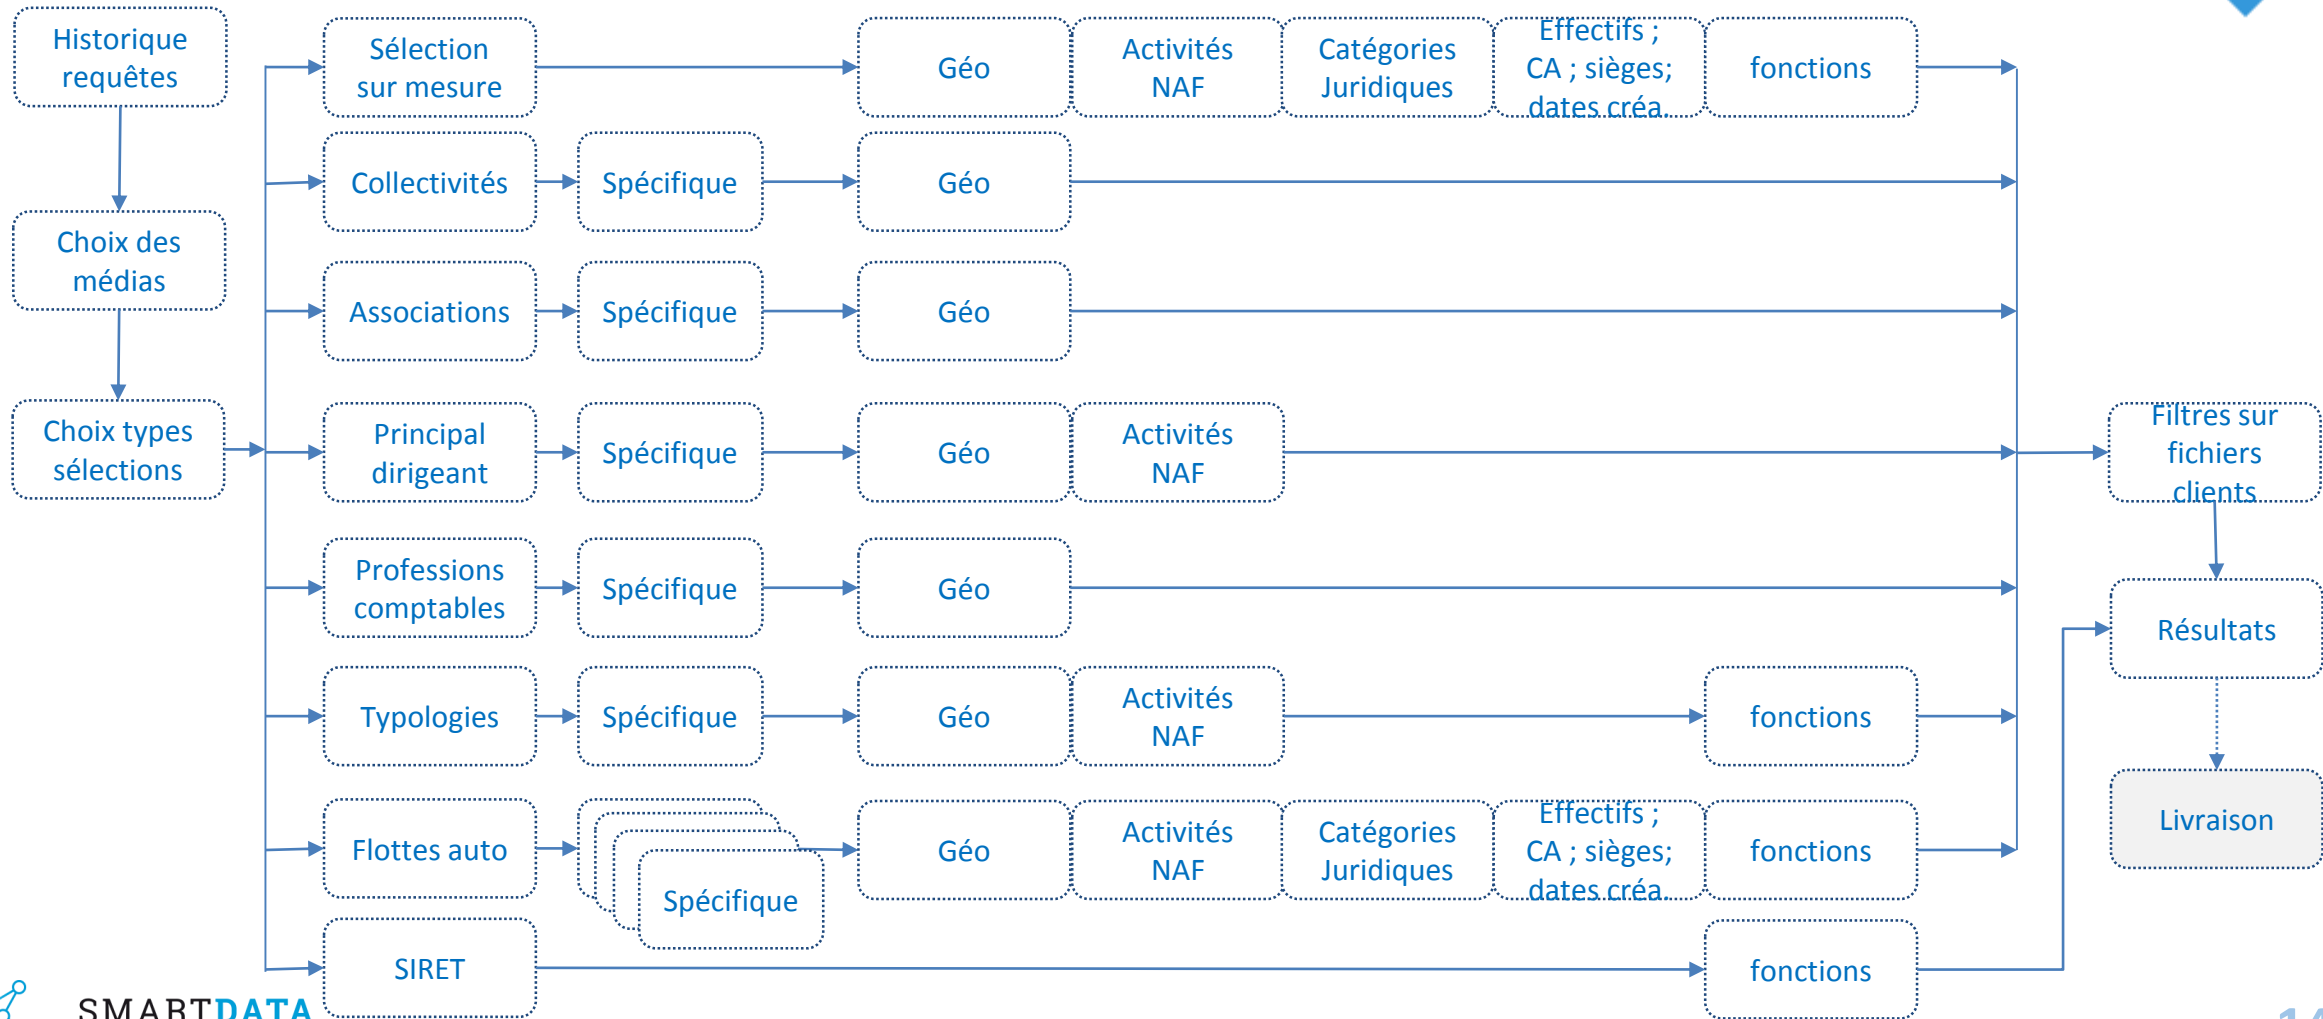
Historique requêtes

Choix des médias

Choix types sélections

Sélection sur mesure

Géo

Activités NAF

Catégories Juridiques

Effectifs ; CA ; sièges; dates créa.

fonctions

Collectivités

Spécifique

Géo

Associations

Spécifique

Géo

Principal dirigeant

Spécifique

Géo

Activités NAF

Filtres sur fichiers clients

Professions comptables

Spécifique

Géo

Résultats

Typologies

Spécifique

Géo

Activités NAF

fonctions

Livraison

Flottes auto

Spécifique

Géo

Activités NAF

Catégories Juridiques

Effectifs ; CA ; sièges; dates créa.

fonctions

SIRET

fonctions

SMARTDATA